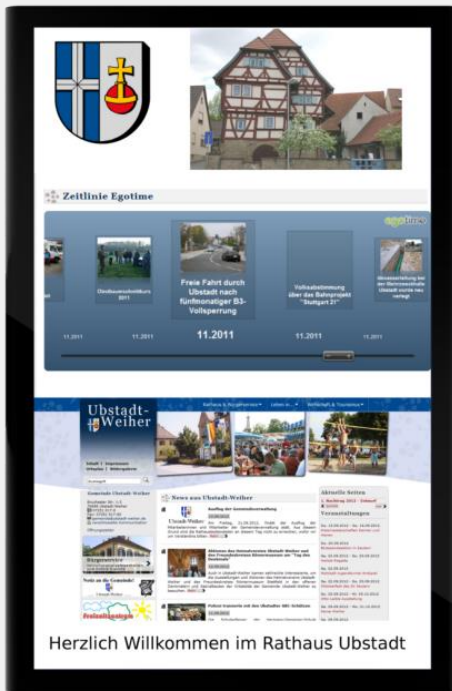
Zeitlinie Egotime

digital·signage

Obstbaumschnittkurs 2011

Freie Fahrt durch Ubstadt nach fünfmonatiger B3-Vollsperrung

Volksabstimmung über das Bahnprojekt "Stuttgart 21"

11.2011

11.2011

11.2011

11.2011

11.2011

11.2011

Ubstadt-Weiher

Rathaus & Bürgerservice

Leben in...

Wirtschaft & Tourismus

News aus Ubstadt-Weiher

Aktuelle Seiten

Veranstaltungen

Herzlich Willkommen im Rathaus Ubstadt